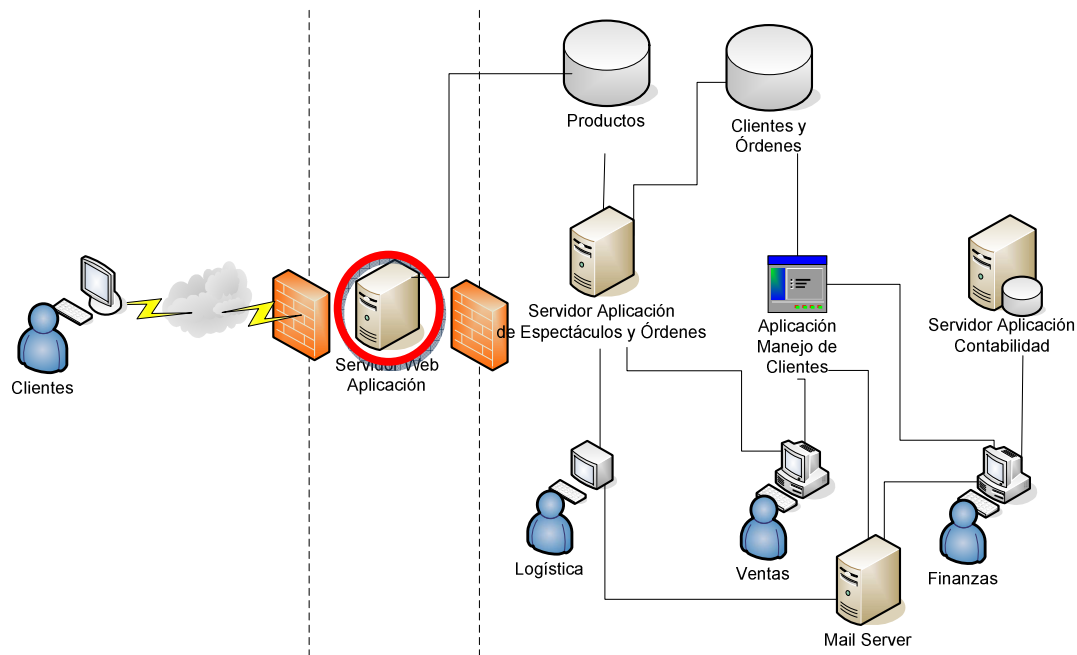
Productos

Clientes y Órdenes

Servidor Aplicación de Espectáculos y Órdenes

Aplicación Manejo de Clientes

Servidor Aplicación Contabilidad

Clientes

Servidor Web Aplicación

Logística

Ventas

Finanzas

Mail Server